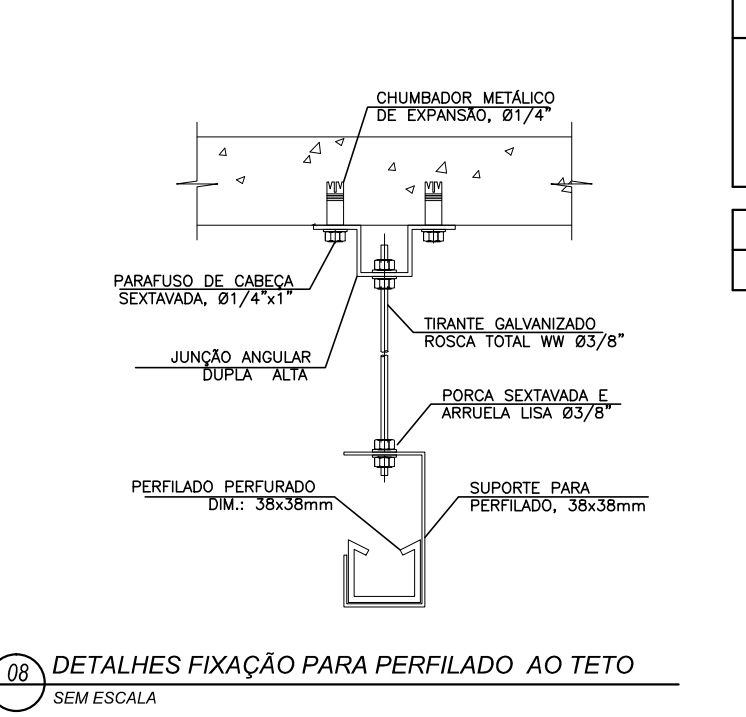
CHUMBADOR METÁLICO
DE EXPANSÃO, Ø1/4"

PARAFUSO DE CABEÇA
SEXTAVADA, Ø1/4"x1"

TIRANTE GALVANIZADO
ROSCA TOTAL WW Ø3/8"

JUNÇÃO ANGULAR
DUPLA ALTA

PORCA SEXTAVADA E
ARRUELA LISA Ø3/8"

PERFILADO PERFURADO
DIM.: 38x38mm

SUPORTE PARA
PERFILADO, 38x38mm

08 DETALHES FIXAÇÃO PARA PERFILADO AO TETO
SEM ESCALA